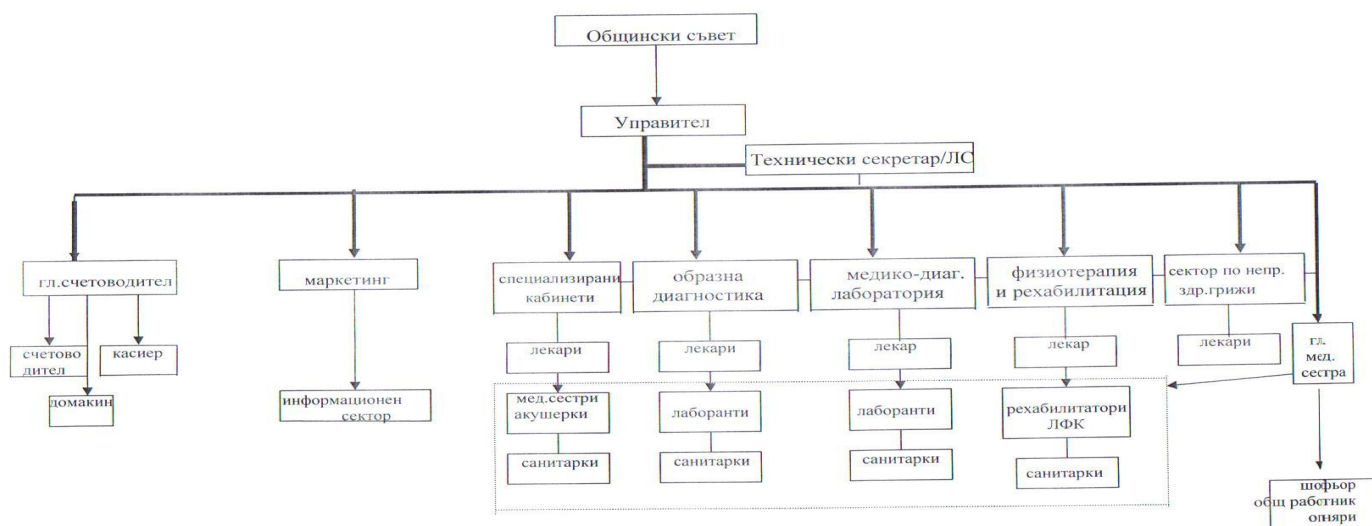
Общински съвет

Управител

Технически секретар/ЛС

гл.счетоводител

счетоводител

касиер

домакин

маркетинг

информационен сектор

специализирани кабинети

лекари

мед.сестри акушерки

санитарки

образна диагностика

лекари

лаборанти

санитарки

медико-диаг. лаборатория

лекар

лаборанти

санитарки

физиотерапия и рехабилитация

лекар

рехабилитатори ЛФК

санитарки

сектор по непр. здр.грижи

лекари

гл. мед. сестра

шофьор общ рабстник огняри